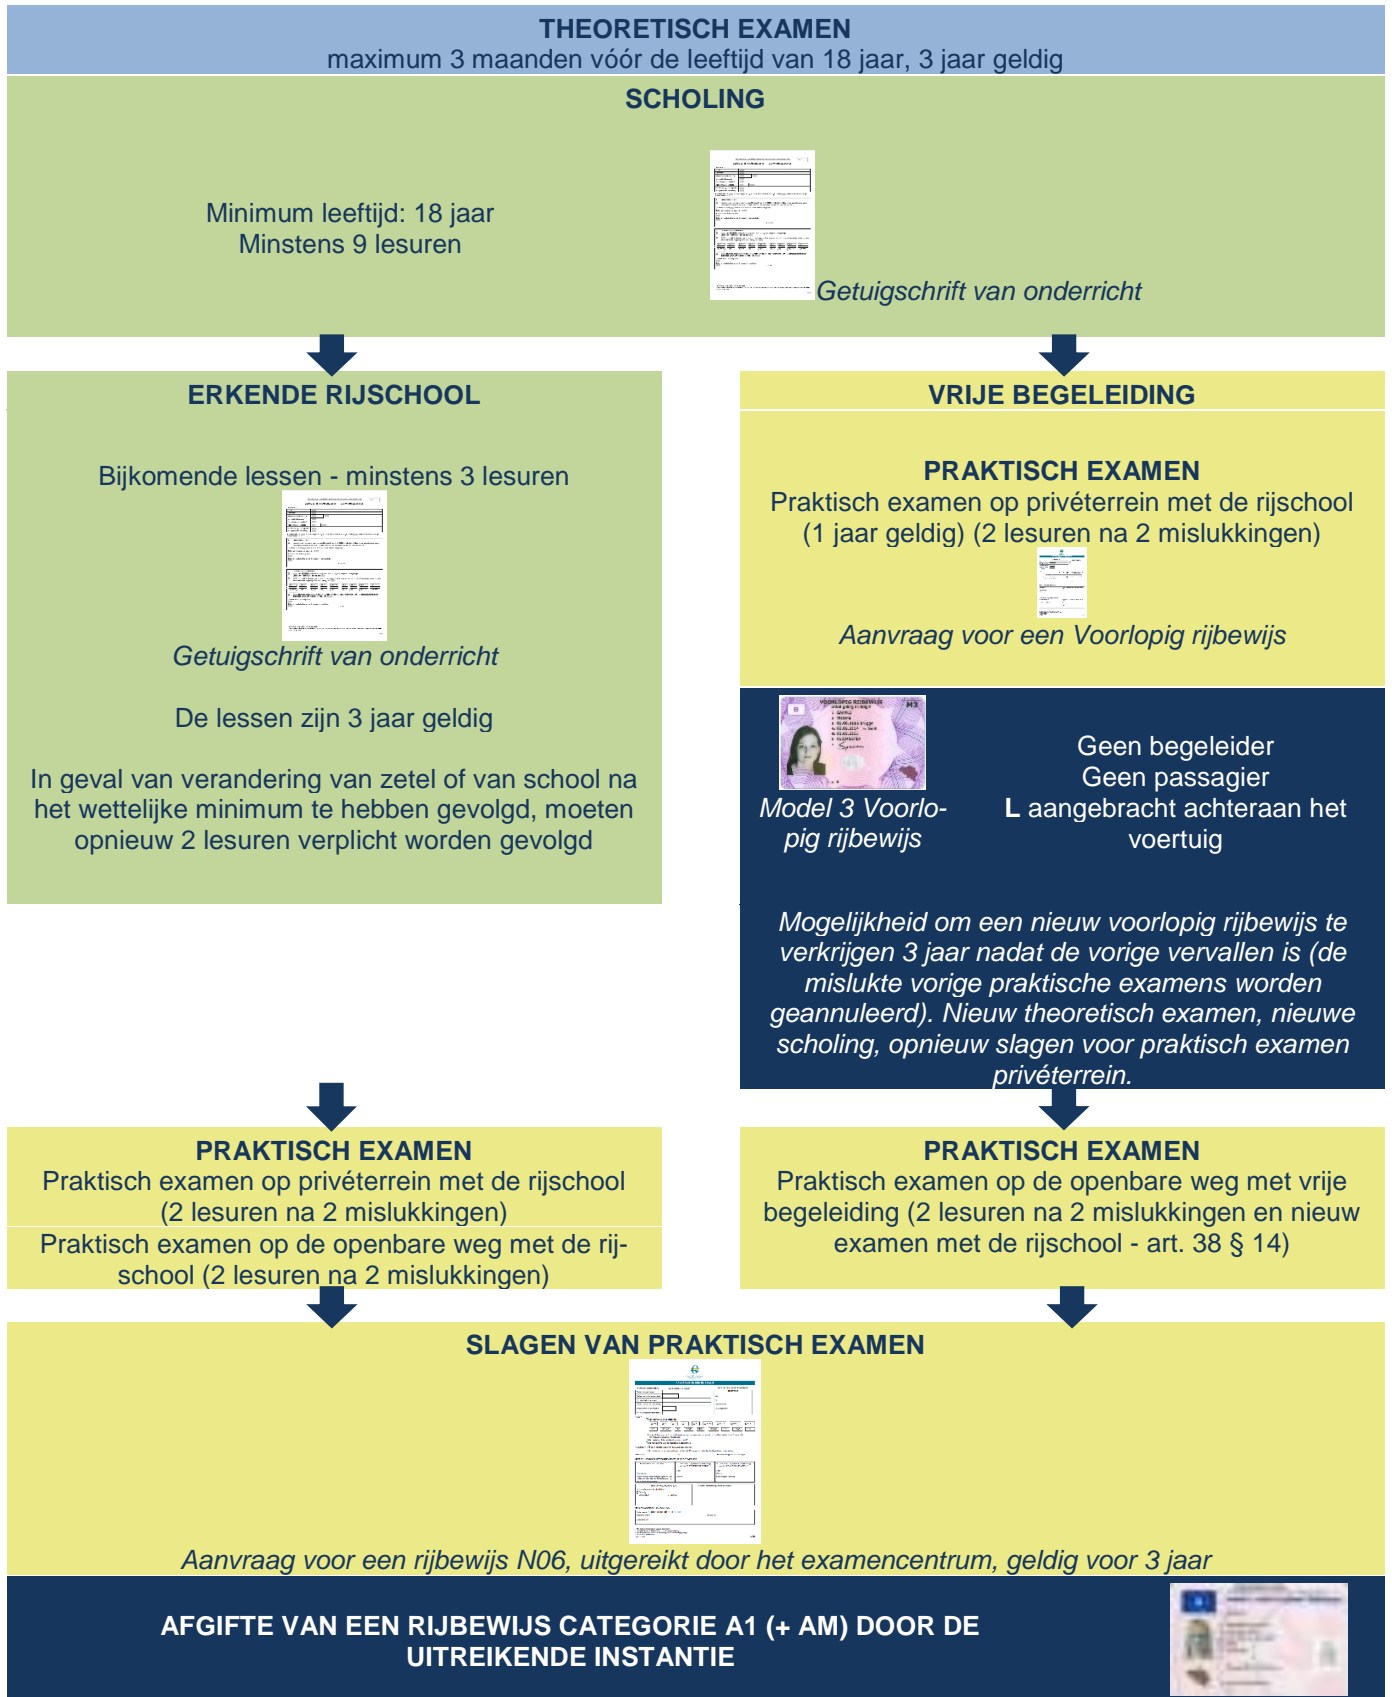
THEORETISCH EXAMEN
maximum 3 maanden vóór de leeftijd van 18 jaar, 3 jaar geldig

SCHOLING

Minimum leeftijd: 18 jaar
Minstens 9 lesuren

Getuigschrift van onderricht

ERKENDE RIJSCHOOL

Bijkomende lessen - minstens 3 lesuren

Getuigschrift van onderricht

De lessen zijn 3 jaar geldig

In geval van verandering van zetel of van school na het wettelijke minimum te hebben gevolgd, moeten opnieuw 2 lesuren verplicht worden gevolgd

VRIJE BEGELEIDING

PRAKTISCH EXAMEN
Praktisch examen op privéterrein met de rijschool (1 jaar geldig) (2 lesuren na 2 mislukkingen)

Aanvraag voor een Voorlopig rijbewijs

VOORLOPIG RIJBEWIJS

Model 3 Voorlopig rijbewijs

Geen begeleider
Geen passagier
L aangebracht achteraan het voertuig

Mogelijkheid om een nieuw voorlopig rijbewijs te verkrijgen 3 jaar nadat de vorige vervallen is (de mislukte vorige praktische examens worden geannuleerd). Nieuw theoretisch examen, nieuwe scholing, opnieuw slagen voor praktisch examen privéterrein.

PRAKTISCH EXAMEN
Praktisch examen op privéterrein met de rijschool (2 lesuren na 2 mislukkingen)
Praktisch examen op de openbare weg met de rijschool (2 lesuren na 2 mislukkingen)

PRAKTISCH EXAMEN
Praktisch examen op de openbare weg met vrije begeleiding (2 lesuren na 2 mislukkingen en nieuw examen met de rijschool - art. 38 § 14)

SLAGEN VAN PRAKTISCH EXAMEN

Aanvraag voor een rijbewijs N06, uitgereikt door het examencentrum, geldig voor 3 jaar

AFGIFTE VAN EEN RIJBEWIJS CATEGORIE A1 (+ AM) DOOR DE UITREIKENDE INSTANTIE